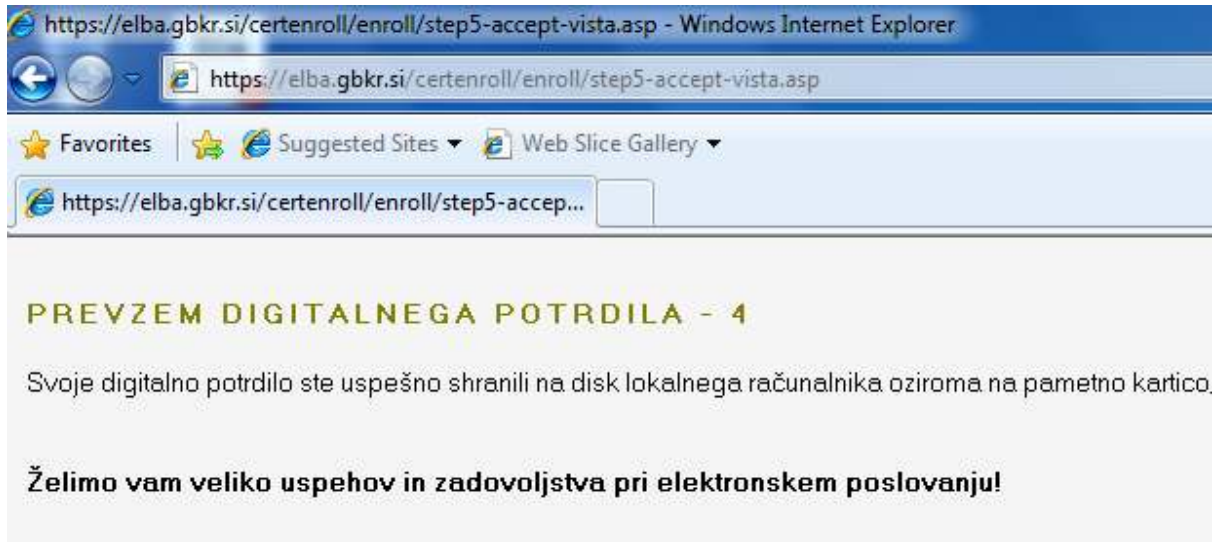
https://elba.gbkr.si/certenroll/enroll/step5-accept-vista.asp - Windows Internet Explorer

https://elba.gbkr.si/certenroll/enroll/step5-accept-vista.asp

Favorites
Suggested Sites
Web Slice Gallery

https://elba.gbkr.si/certenroll/enroll/step5-accep...

PREVZEM DIGITALNEGA POTRDILA - 4

Svoje digitalno potrdilo ste uspešno shranili na disk lokalnega računalnika oziroma na pametno kartico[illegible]

Želimo vam veliko uspehov in zadovoljstva pri elektronskem poslovanju!